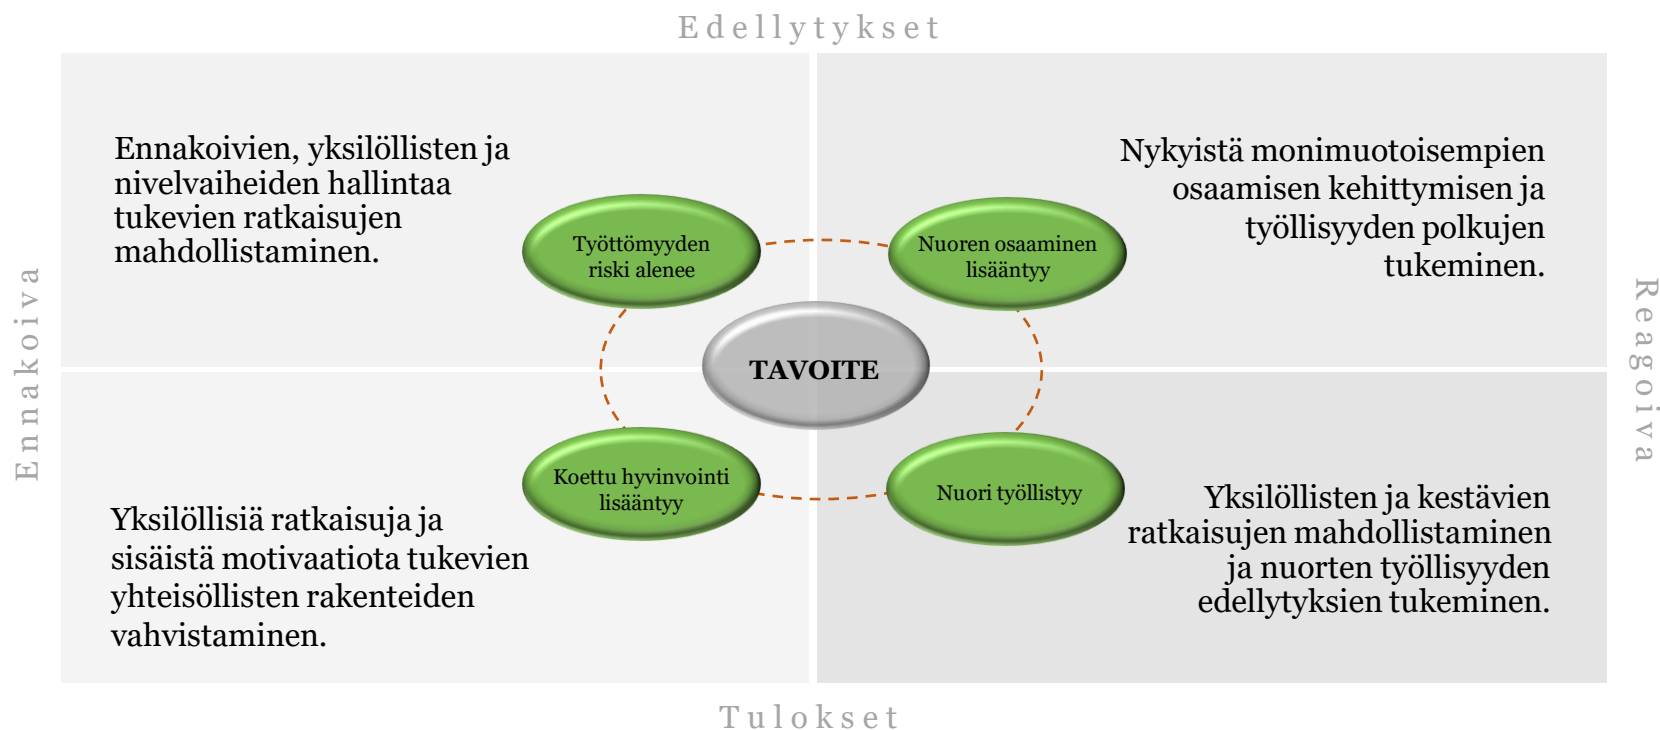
Edellytykset

Ennakoiva

Reagoiva

Ennakoivien, yksilöllisten ja nivelvaiheiden hallintaa tukevien ratkaisujen mahdollistaminen.

Nykyistä monimuotoisempien osaamisen kehittymisen ja työllisyyden polkujen tukeminen.

Työttömyyden riski alenee

Nuoren osaaminen lisääntyy

TAVOITE

Koettu hyvinvointi lisääntyy

Nuori työllistyy

Yksilöllisiä ratkaisuja ja sisäistä motivaatiota tukevien yhteisöllisten rakenteiden vahvistaminen.

Yksilöllisten ja kestävien ratkaisujen mahdollistaminen ja nuorten työllisyyden edellytyksien tukeminen.

Tulokset